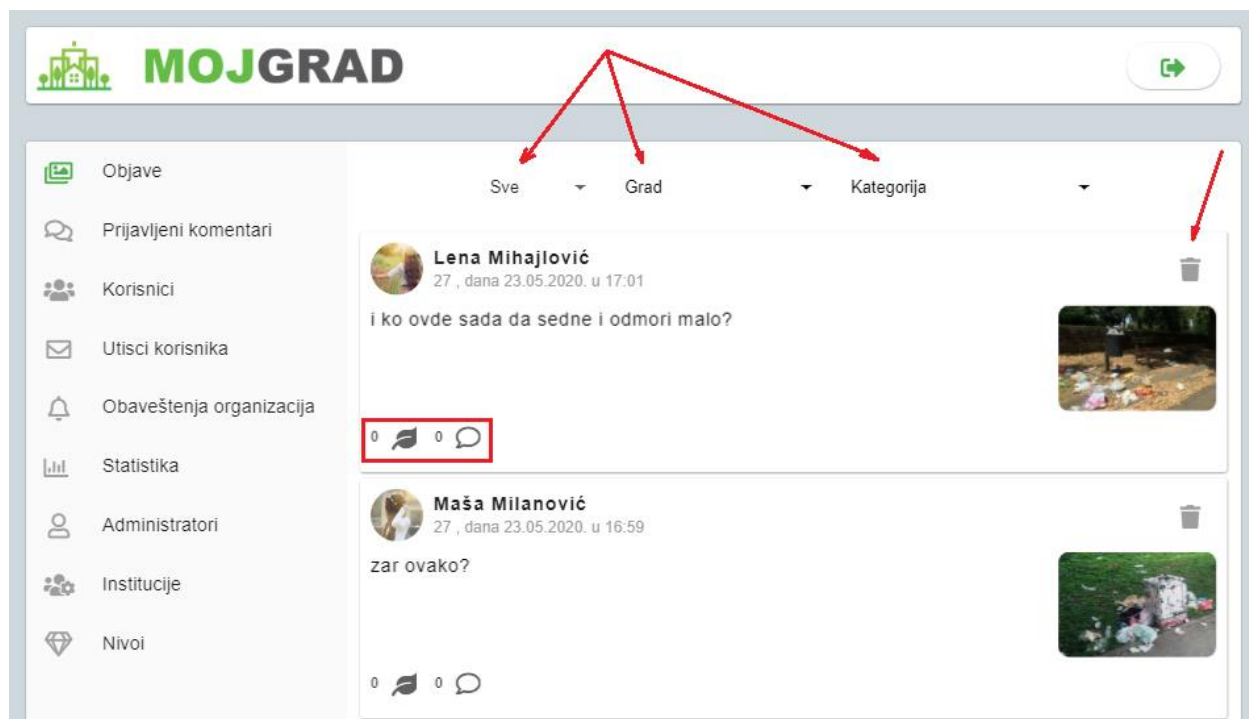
MOJGRAD

Objave

Prijavljeni komentari

Korisnici

Utisci korisnika

Obaveštenja organizacija

Statistika

Administratori

Institucije

Nivoi

Sve
Grad
Kategorija

Lena Mihajlović
27 , dana 23.05.2020. u 17:01

i ko ovde sada da sedne i odmori malo?

0 0

Maša Milanović
27 , dana 23.05.2020. u 16:59

zar ovako?

0 0